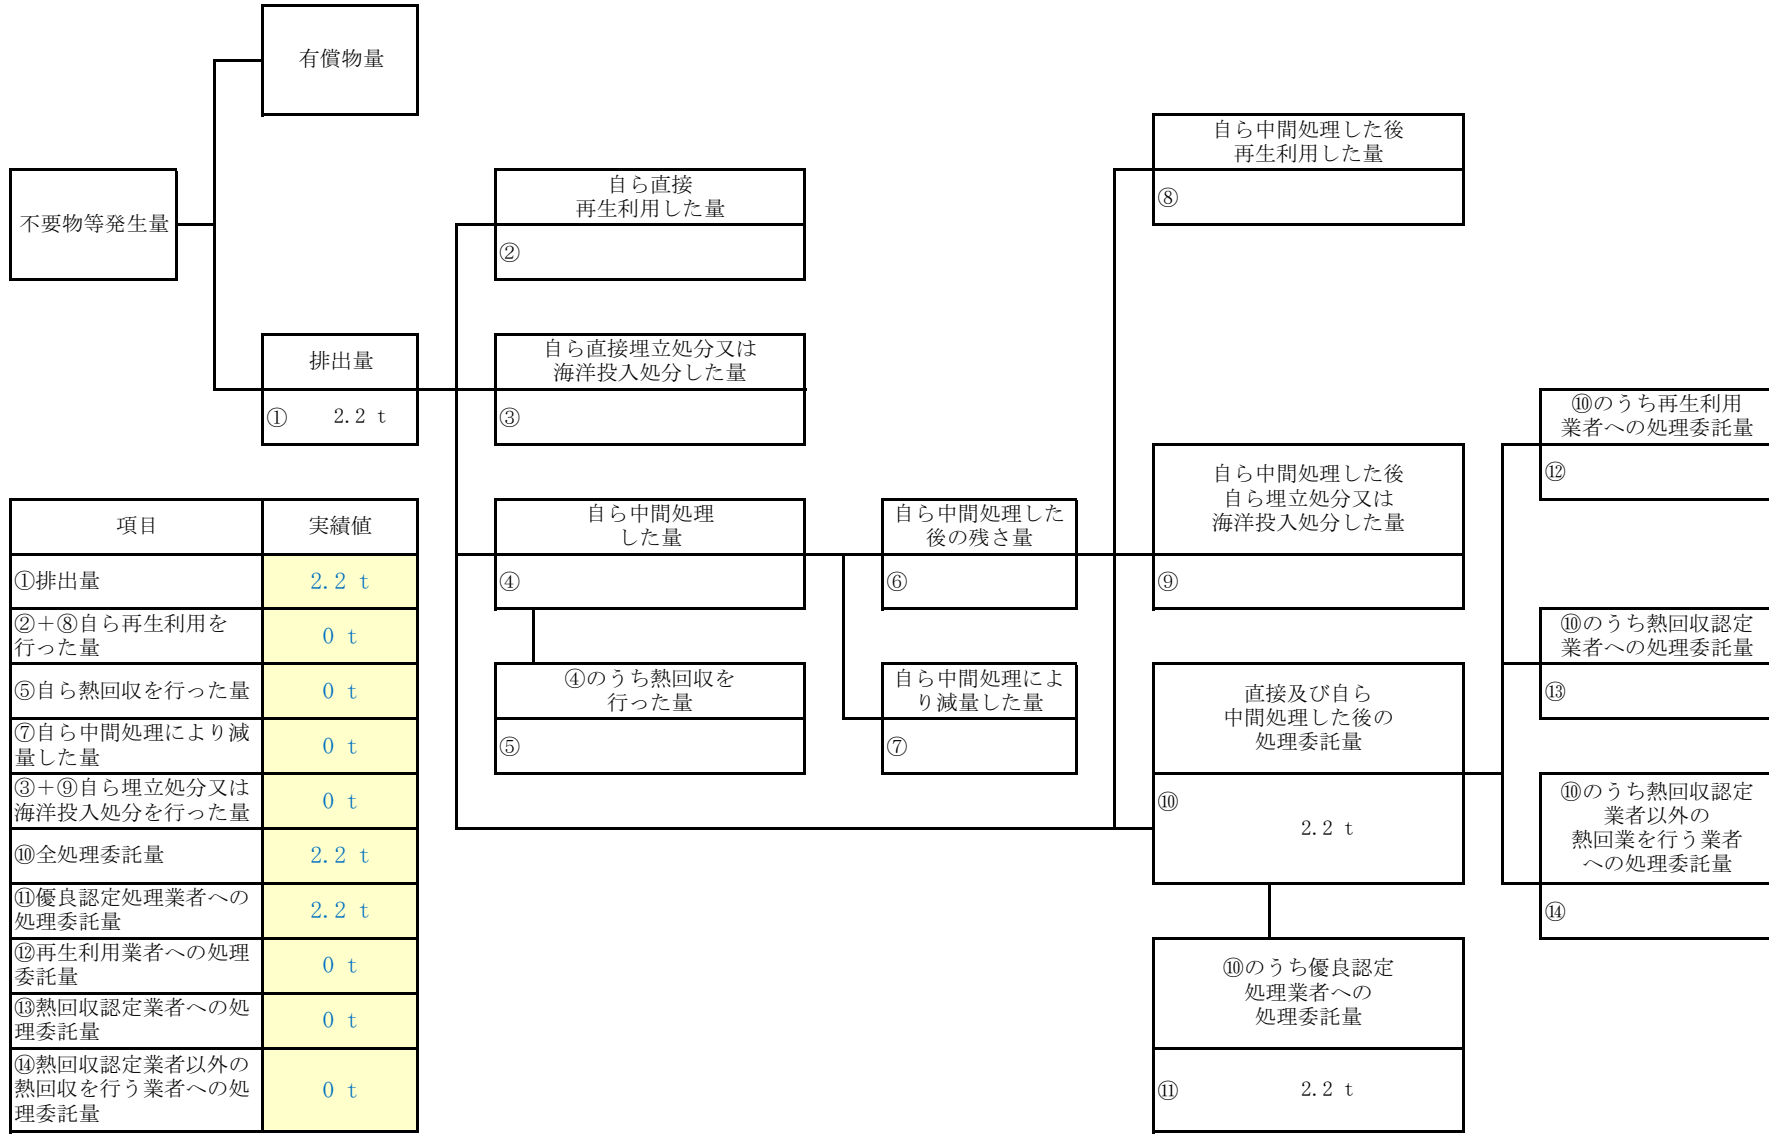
有償物量

不要物等発生量

排出量
① 2.2 t

自ら直接再生利用した量
②

自ら直接埋立処分又は海洋投入処分した量
③

自ら中間処理した量
④

④のうち熱回収を行った量
⑤

自ら中間処理した後の残さ量
⑥

自ら中間処理により減量した量
⑦

自ら中間処理した後再生利用した量
⑧

自ら中間処理した後自ら埋立処分又は海洋投入処分した量
⑨

直接及び自ら中間処理した後の処理委託量
⑩ 2.2 t

⑩のうち優良認定処理業者への処理委託量
⑪ 2.2 t

⑩のうち再生利用業者への処理委託量
⑫

⑩のうち熱回収認定業者への処理委託量
⑬

⑩のうち熱回収認定業者以外の熱回業を行う業者への処理委託量
⑭

| 項目 | 実績値 |
|---|---|
| ①排出量 | 2.2 t |
| ②+⑧自ら再生利用を行った量 | 0 t |
| ⑤自ら熱回収を行った量 | 0 t |
| ⑦自ら中間処理により減量した量 | 0 t |
| ③+⑨自ら埋立処分又は海洋投入処分を行った量 | 0 t |
| ⑩全処理委託量 | 2.2 t |
| ⑪優良認定処理業者への処理委託量 | 2.2 t |
| ⑫再生利用業者への処理委託量 | 0 t |
| ⑬熱回収認定業者への処理委託量 | 0 t |
| ⑭熱回収認定業者以外の熱回収を行う業者への処理委託量 | 0 t |